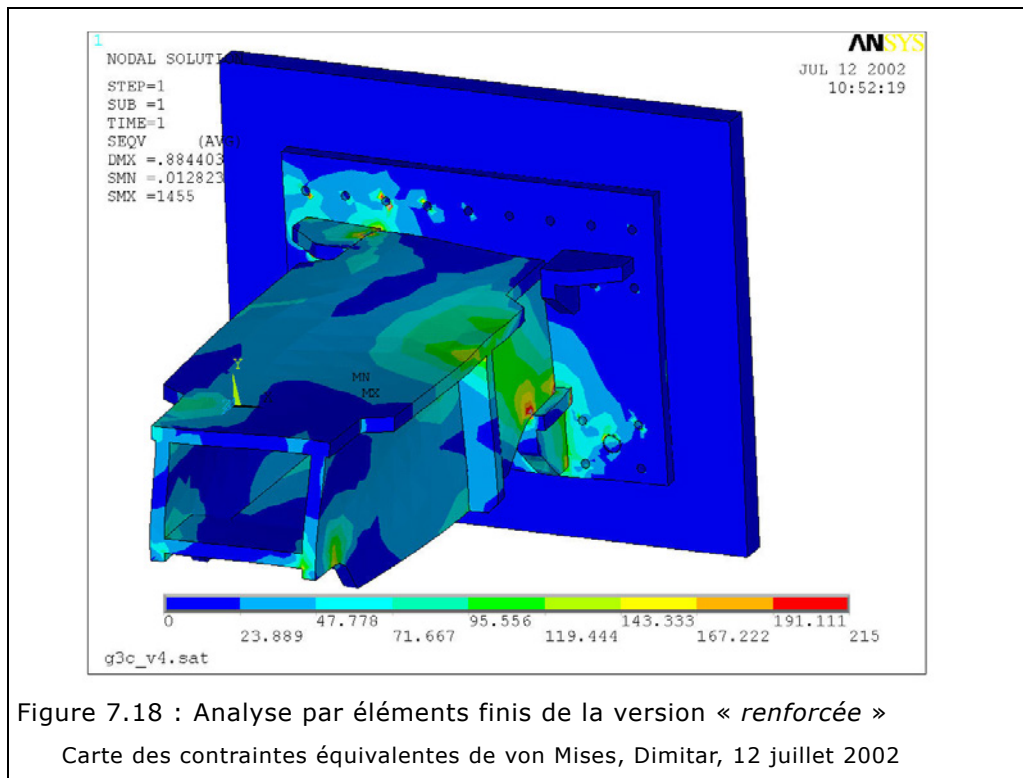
1
NODAL SOLUTION
STEP=1
SUB =1
TIME=1
SEQV (AVG)
DMX =.884403
SMN =.012823
SMX =1455

ANSYS
JUL 12 2002
10:52:19

Y
MN
MX

0 23.889 47.778 71.667 95.556 119.444 143.333 167.222 191.111 215

g3c_v4.sat

Figure 7.18 : Analyse par éléments finis de la version « *renforcée* »

Carte des contraintes équivalentes de von Mises, Dimitar, 12 juillet 2002